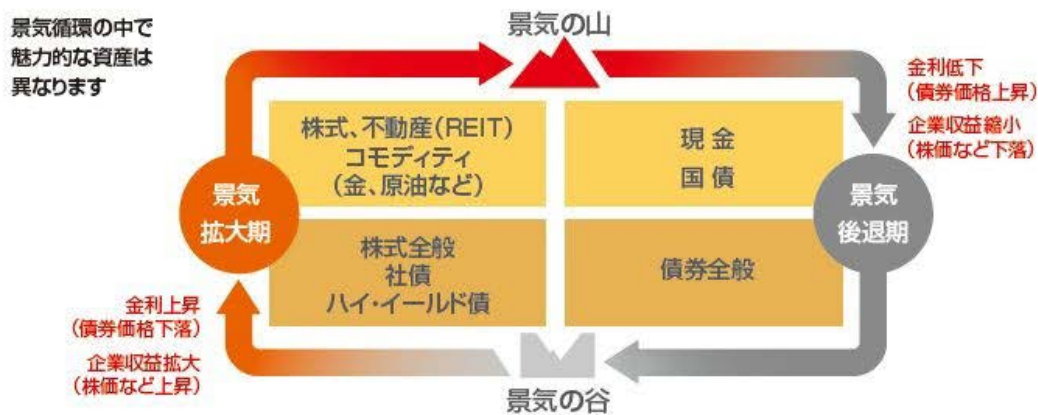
景気循環の中で魅力的な資産は異なります

景気の山

金利低下
（債券価格上昇）
企業収益縮小
（株価など下落）

株式、不動産（REIT）
コモディティ
（金、原油など）

現金
国債

景気
拡大期

景気
後退期

株式全般
社債
ハイ・イールド債

債券全般

金利上昇
（債券価格下落）
企業収益拡大
（株価など上昇）

景気の谷